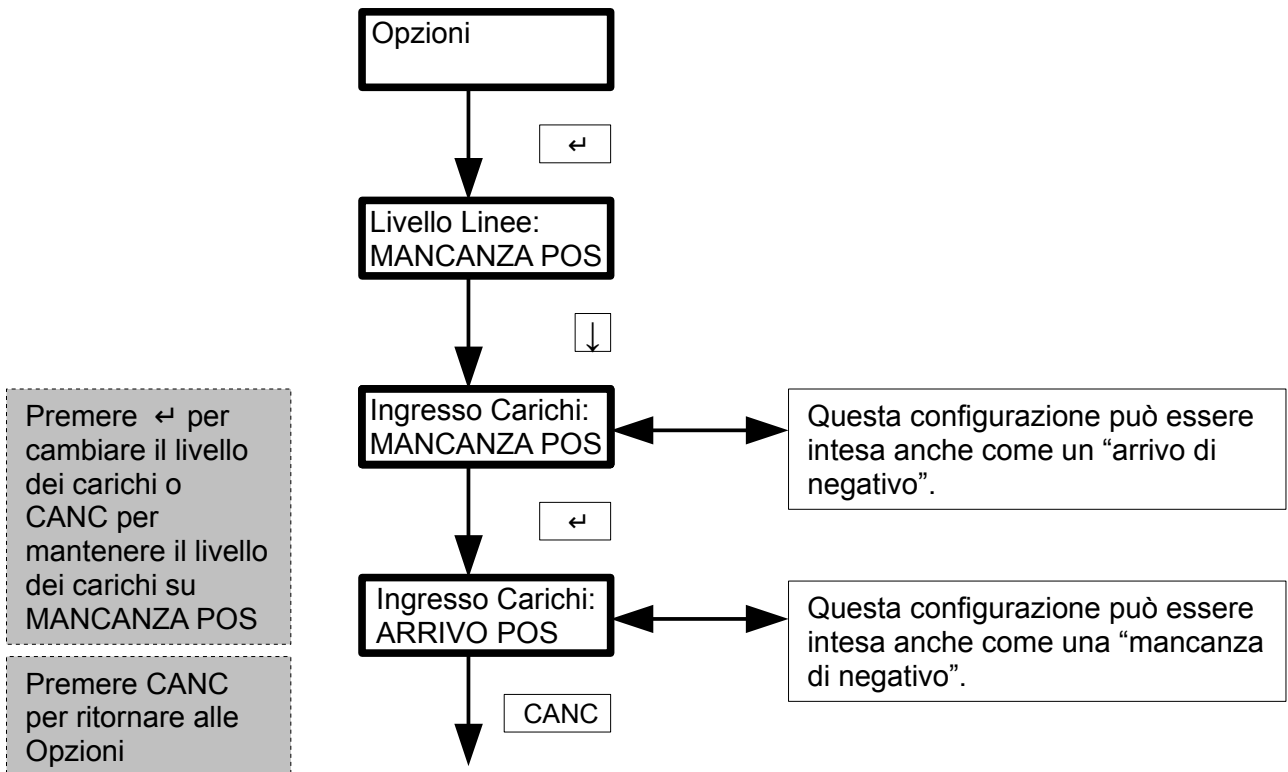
Opzioni

↵

Livello Linee:
MANCANZA POS

↓

Premere ↵ per cambiare il livello dei carichi o CANC per mantenere il livello dei carichi su MANCANZA POS

Ingresso Carichi:
MANCANZA POS

Questa configurazione può essere intesa anche come un "arrivo di negativo".

↵

Ingresso Carichi:
ARRIVO POS

Questa configurazione può essere intesa anche come una "mancanza di negativo".

Premere CANC per ritornare alle Opzioni

CANC